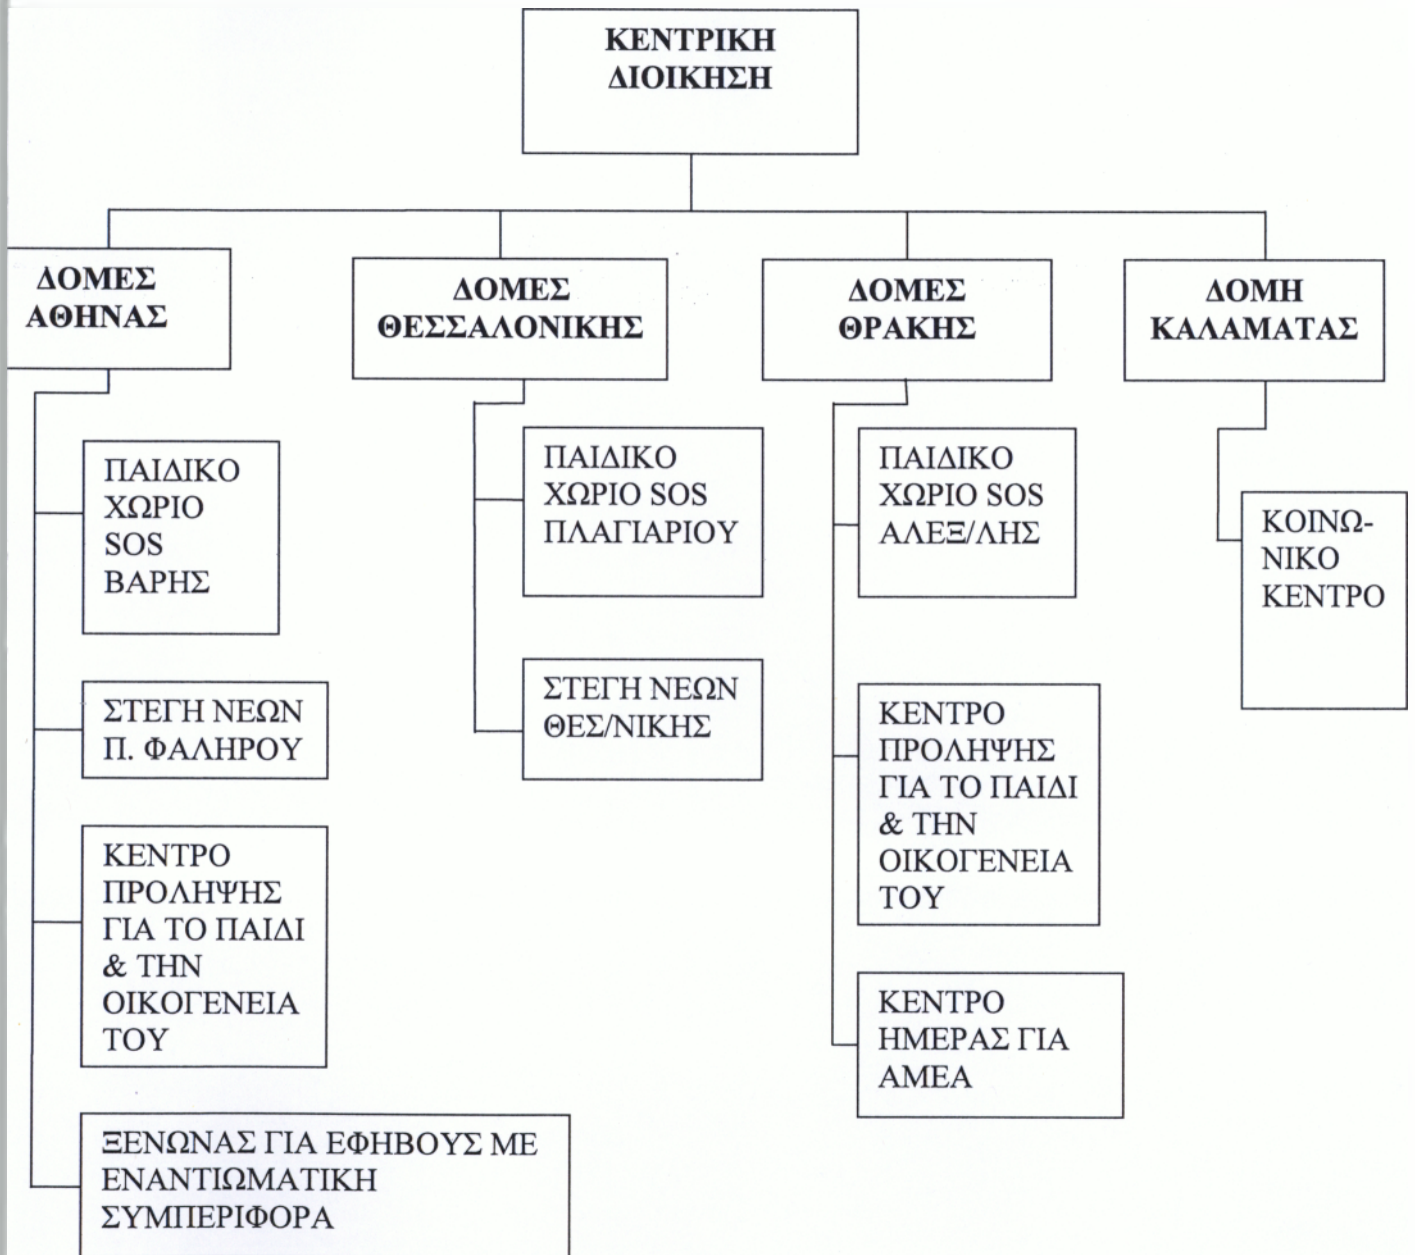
ΚΕΝΤΡΙΚΗ ΔΙΟΙΚΗΣΗ

ΔΟΜΕΣ ΑΘΗΝΑΣ

ΠΑΙΔΙΚΟ ΧΩΡΙΟ SOS ΒΑΡΗΣ

ΣΤΕΓΗ ΝΕΩΝ Π. ΦΑΛΗΡΟΥ

ΚΕΝΤΡΟ ΠΡΟΛΗΨΗΣ ΓΙΑ ΤΟ ΠΑΙΔΙ & ΤΗΝ ΟΙΚΟΓΕΝΕΙΑ ΤΟΥ

ΞΕΝΩΝΑΣ ΓΙΑ ΕΦΗΒΟΥΣ ΜΕ ΕΝΑΝΤΙΩΜΑΤΙΚΗ ΣΥΜΠΕΡΙΦΟΡΑ

ΔΟΜΕΣ ΘΕΣΣΑΛΟΝΙΚΗΣ

ΠΑΙΔΙΚΟ ΧΩΡΙΟ SOS ΠΛΑΓΙΑΡΙΟΥ

ΣΤΕΓΗ ΝΕΩΝ ΘΕΣ/ΝΙΚΗΣ

ΔΟΜΕΣ ΘΡΑΚΗΣ

ΠΑΙΔΙΚΟ ΧΩΡΙΟ SOS ΑΛΕΞ/ΛΗΣ

ΚΕΝΤΡΟ ΠΡΟΛΗΨΗΣ ΓΙΑ ΤΟ ΠΑΙΔΙ & ΤΗΝ ΟΙΚΟΓΕΝΕΙΑ ΤΟΥ

ΚΕΝΤΡΟ ΗΜΕΡΑΣ ΓΙΑ ΑΜΕΑ

ΔΟΜΗ ΚΑΛΑΜΑΤΑΣ

ΚΟΙΝΩΝΙΚΟ ΚΕΝΤΡΟ